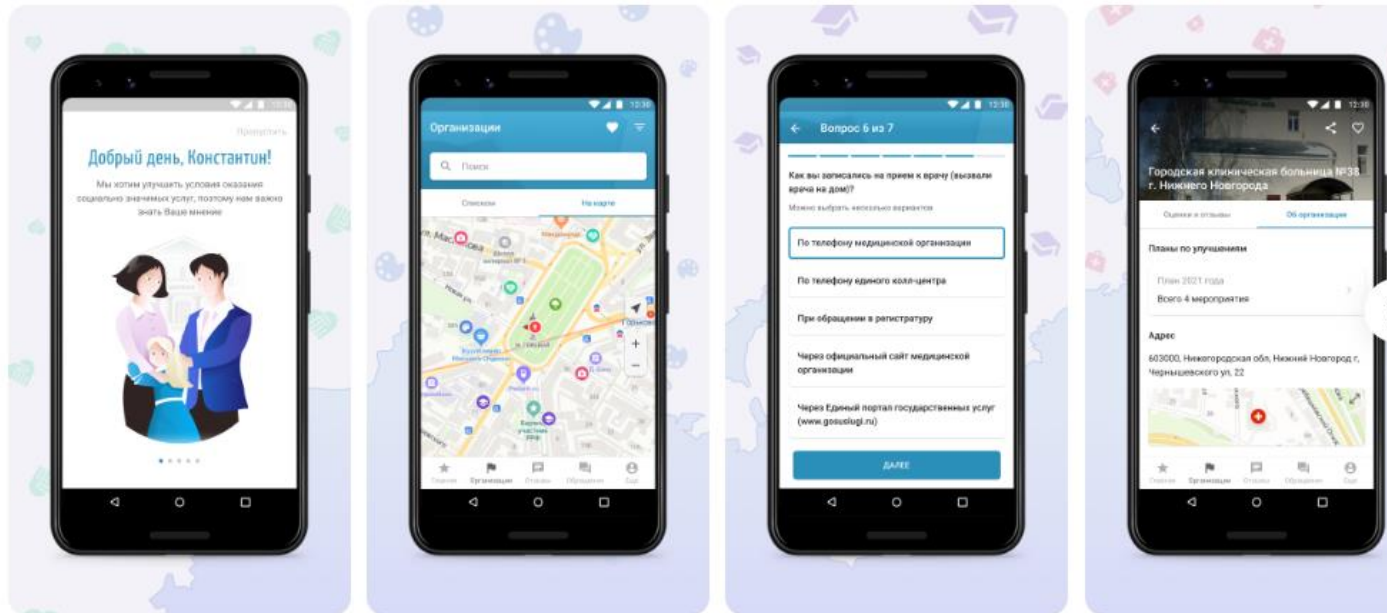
12:30

Пропустить

Добрый день, Константин!

Мы хотим улучшить условия оказания социально значимых услуг, поэтому нам важно знать Ваше мнение

12:30

Организации

Поиск

Списком

На карте

Оценки

Организации

Отзывы

Обращения

Еще

12:30

Вопрос 6 из 7

Как вы записались на прием к врачу (вызвали врача на дом)?

Можно выбрать несколько вариантов

По телефону медицинской организации

По телефону единого колл-центра

При обращении в регистратуру

Через официальный сайт медицинской организации

Через Единый портал государственных услуг (www.gosuslugi.ru)

ДАЛЕЕ

12:30

Городская клиническая больница №38 г. Нижнего Новгорода

Оценки и отзывы

Об организации

Планы по улучшениям

План 2021 года

Всего 4 мероприятия

Адрес

603000, Нижегородская обл, Нижний Новгород г, Чернышевского ул, 22

Оценки

Организации

Отзывы

Обращения

Еще